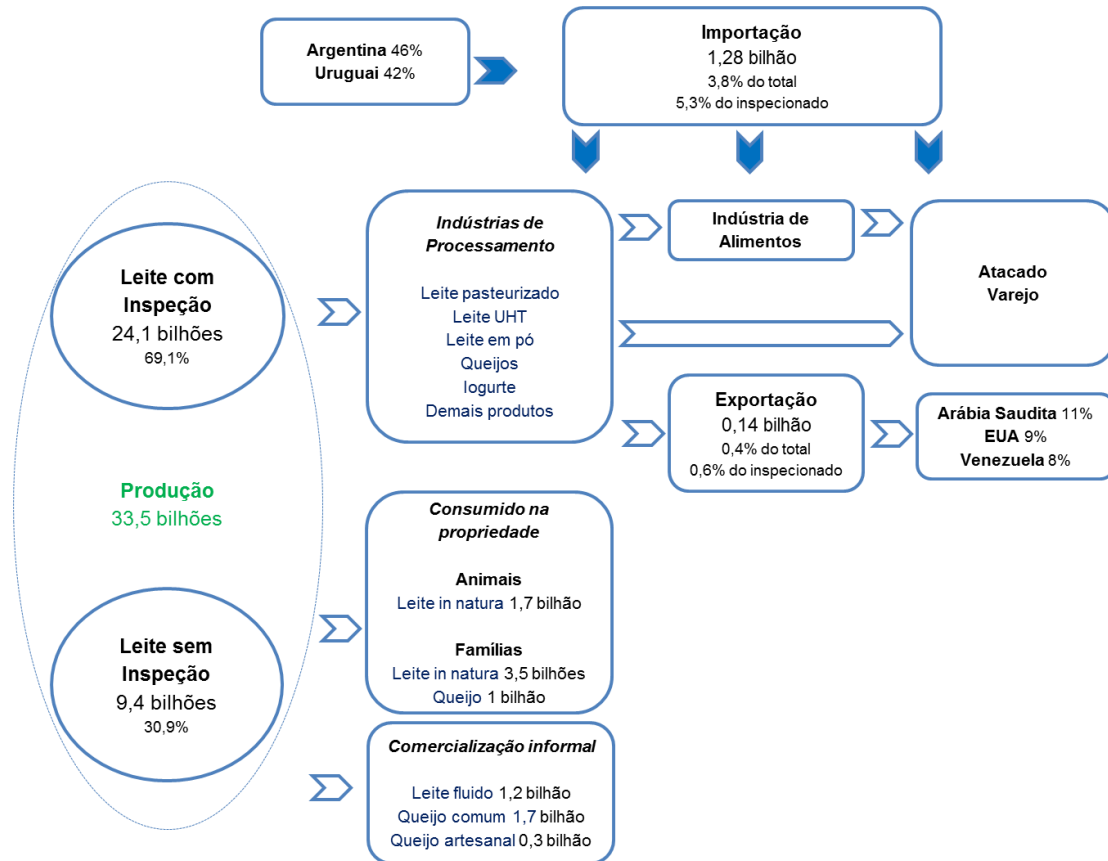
Argentina 46%
Uruguai 42%

Importação
1,28 bilhão
3,8% do total
5,3% do inspecionado

Leite com Inspeção
24,1 bilhões
69,1%

Produção
33,5 bilhões

Leite sem Inspeção
9,4 bilhões
30,9%

Indústrias de Processamento

Leite pasteurizado
Leite UHT
Leite em pó
Queijos
Iogurte
Demais produtos

Indústria de Alimentos

Atacado
Varejo

Exportação
0,14 bilhão
0,4% do total
0,6% do inspecionado

Arábia Saudita 11%
EUA 9%
Venezuela 8%

Consumido na propriedade

Animais
Leite in natura 1,7 bilhão

Famílias
Leite in natura 3,5 bilhões
Queijo 1 bilhão

Comercialização informal

Leite fluido 1,2 bilhão
Queijo comum 1,7 bilhão
Queijo artesanal 0,3 bilhão